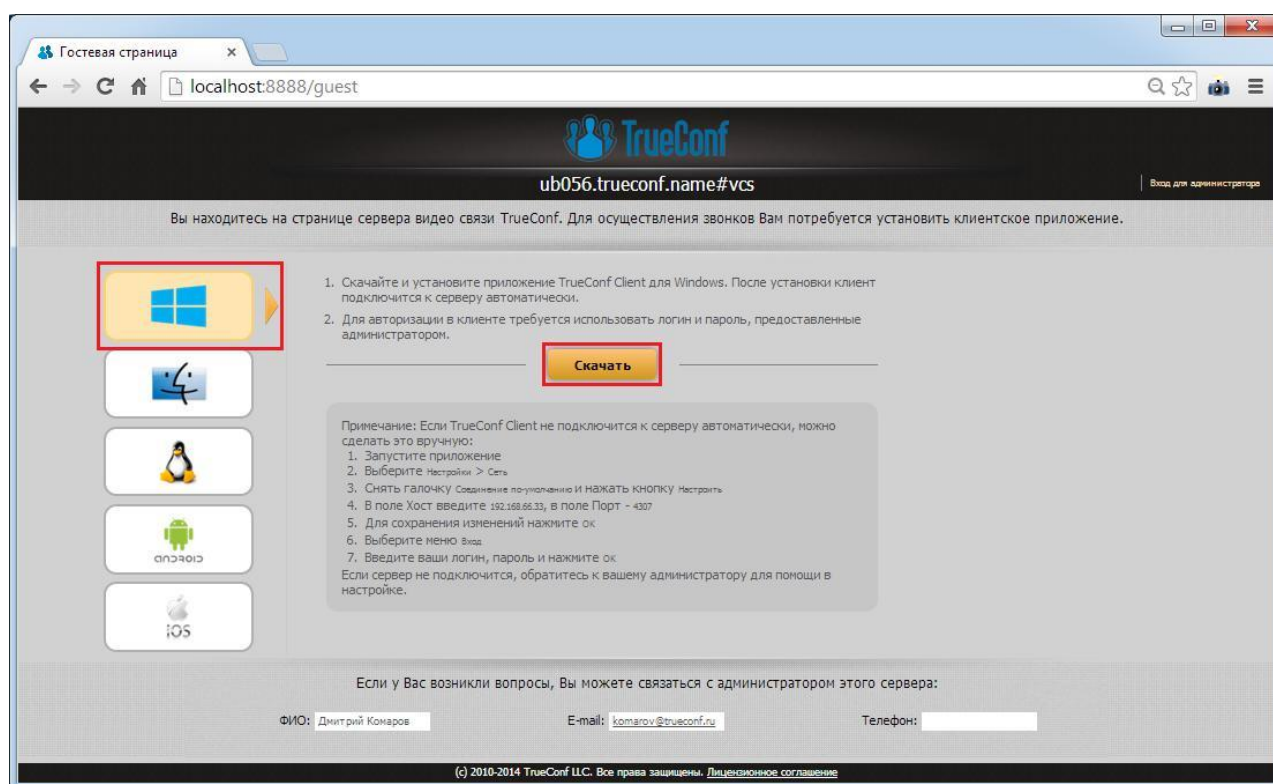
Гостевая страница ×

localhost:8888/guest

TrueConf

ub056.trueconf.name#vcs

Вход для администратора

Вы находитесь на странице сервера видео связи TrueConf. Для осуществления звонков Вам потребуется установить клиентское приложение.

1. Скачайте и установите приложение TrueConf Client для Windows. После установки клиент подключится к серверу автоматически.
2. Для авторизации в клиенте требуется использовать логин и пароль, предоставленные администратором.

Скачать

Примечание: Если TrueConf Client не подключится к серверу автоматически, можно сделать это вручную:
1. Запустите приложение
2. Выберите Настройки > Сеть
3. Снять галочку Соединение по-умолчанию и нажать кнопку Настроить
4. В поле Хост введите 192.168.66.33, в поле Порт - 4307
5. Для сохранения изменений нажмите ок
6. Выберите меню Вход
7. Введите ваши логин, пароль и нажмите ок
Если сервер не подключится, обратитесь к вашему администратору для помощи в настройке.

android

iOS

Если у Вас возникли вопросы, Вы можете связаться с администратором этого сервера:

ФИО: Дмитрий Комаров E-mail: komarov@trueconf.ru Телефон:

(c) 2010-2014 TrueConf LLC. Все права защищены. Лицензионное соглашение